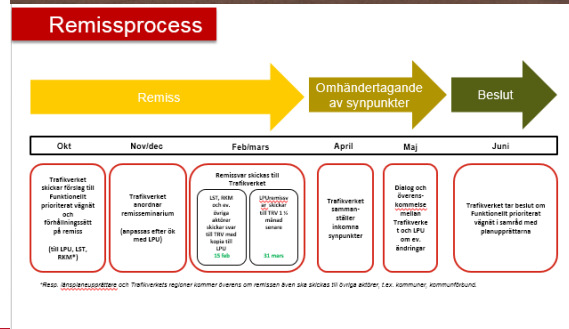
Remissprocess

Remiss

Omhändertagande av synpunkter

Beslut

| Okt | Nov/dec | Feb/mars | April | Maj | Juni |
|---|---|---|---|---|---|

Trafikverket skickar förslag till Funktionellt prioriterat vägnät och förhållningssätt på remiss

(til LPU, LST, RKM*)

Trafikverket anordnar remisseminarium

(anpassas efter ök med LPU)

Remissvar skickas till Trafikverket

LST, RKM och ev. övriga aktörer skickar svar till TRV med kopia till LPU

15 feb

LPU:remiss av skickar till TRV 1 ½ månad senare

31 mars

Trafikverket sammanställer inkomna synpunkter

Dialog och överenskommelse mellan Trafikverket och LPU om ev. ändringar

Trafikverket tar beslut om Funktionellt prioriterat vägnät i samråd med planupprättarna

*Resp. länsplaneupprättare och Trafikverkets regioner kommer överens om remissen även ska skickas till övriga aktörer, t.ex. kommuner, kommunförbund.